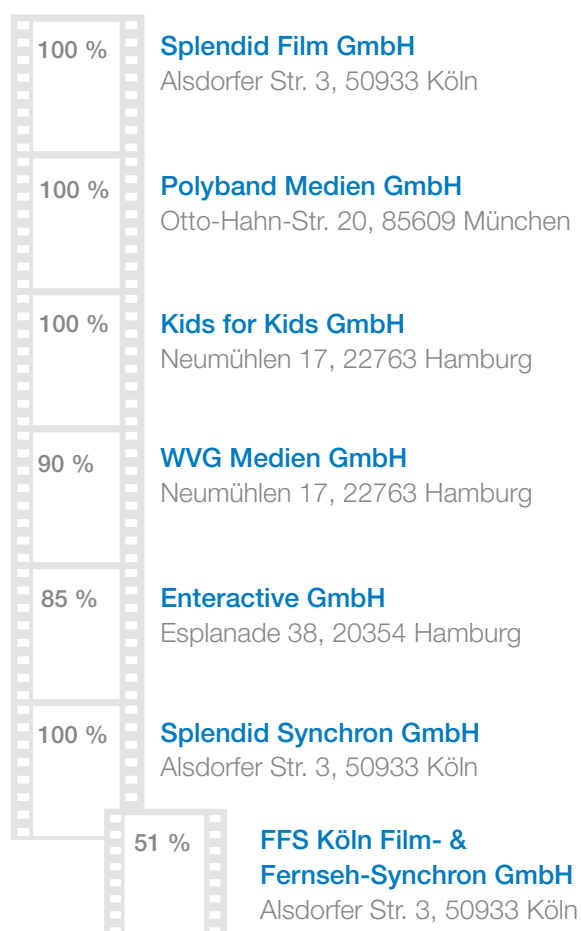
100 %

Splendid Film GmbH
Alsdorfer Str. 3, 50933 Köln

100 %

Polyband Medien GmbH
Otto-Hahn-Str. 20, 85609 München

100 %

Kids for Kids GmbH
Neumühlen 17, 22763 Hamburg

90 %

WVG Medien GmbH
Neumühlen 17, 22763 Hamburg

85 %

Enteractive GmbH
Esplanade 38, 20354 Hamburg

100 %

Splendid Synchron GmbH
Alsdorfer Str. 3, 50933 Köln

51 %

FFS Köln Film- & Fernseh-Synchron GmbH
Alsdorfer Str. 3, 50933 Köln